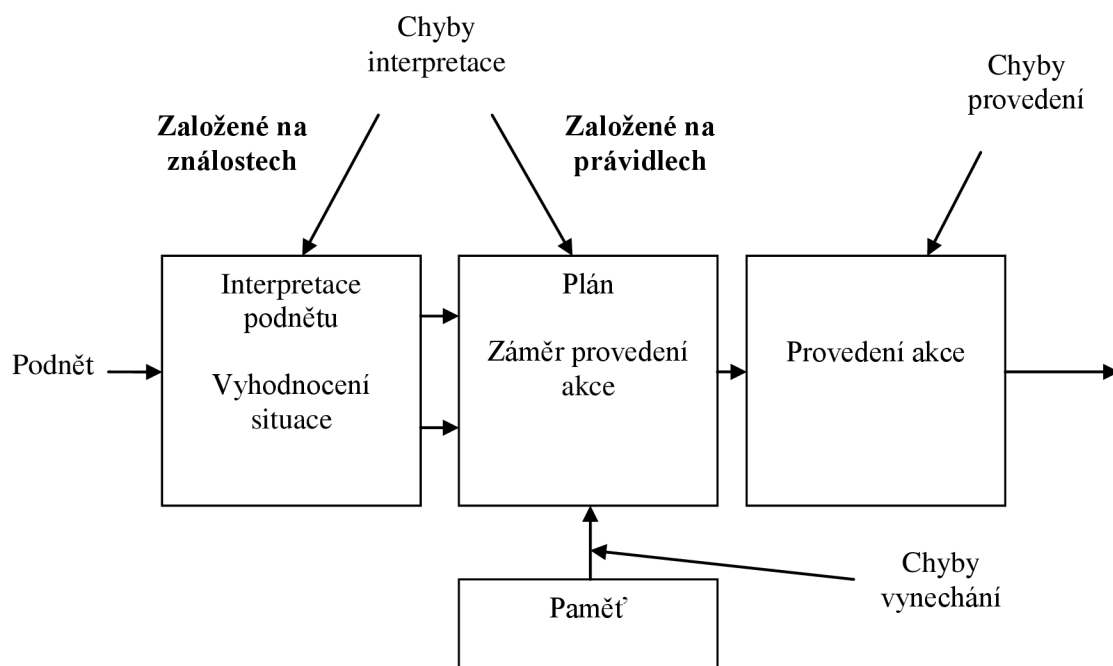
Chyby interpretace

Založené na ználostech

Založené na právidlech

Chyby provedení

Podnět

Interpretace podnětu

Vyhodnocení situace

Plán

Záměr provedení akce

Provedení akce

Chyby vynechání

Paměť